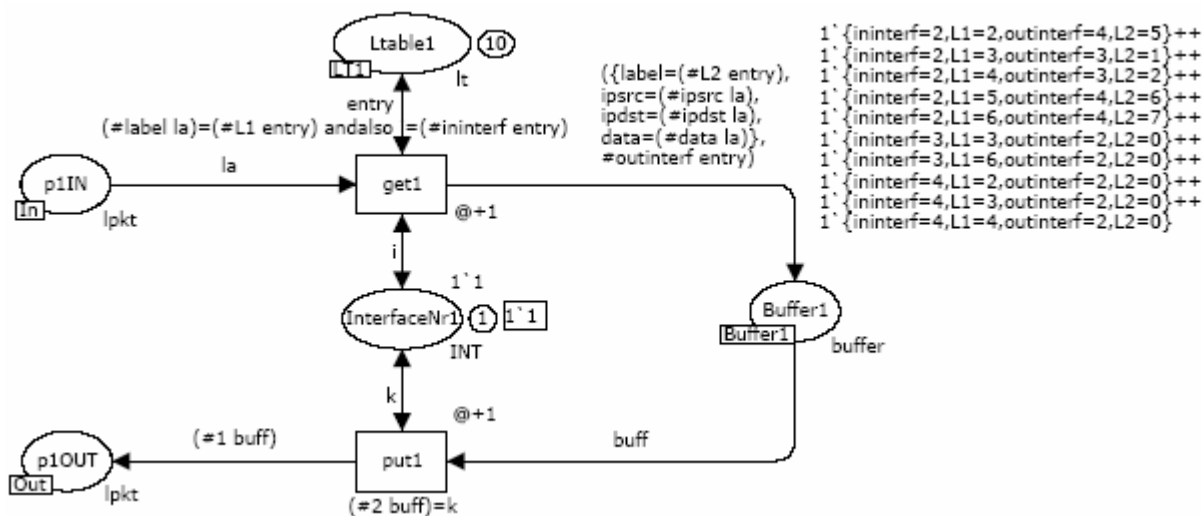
Ltable1 10 L1 lt

entry

(#label la)=(#L1 entry) andalso i=(#ininterf entry)

({label=(#L2 entry), ipsrc=(#ipsrc la), ipdst=(#ipdst la), data=(#data la)}, #outinterf entry)

1`{ininterf=2,L1=2,outinterf=4,L2=5}++
1`{ininterf=2,L1=3,outinterf=3,L2=1}++
1`{ininterf=2,L1=4,outinterf=3,L2=2}++
1`{ininterf=2,L1=5,outinterf=4,L2=6}++
1`{ininterf=2,L1=6,outinterf=4,L2=7}++
1`{ininterf=3,L1=3,outinterf=2,L2=0}++
1`{ininterf=3,L1=6,outinterf=2,L2=0}++
1`{ininterf=4,L1=2,outinterf=2,L2=0}++
1`{ininterf=4,L1=3,outinterf=2,L2=0}++
1`{ininterf=4,L1=4,outinterf=2,L2=0}

p1IN In lpkt

la

get1

@+1

i

1`1

InterfaceNr1 1 1`1

INT

Buffer1 Buffer1 buffer

k

@+1

(#1 buff)

buff

p1OUT Out lpkt

put1

(#2 buff)=k